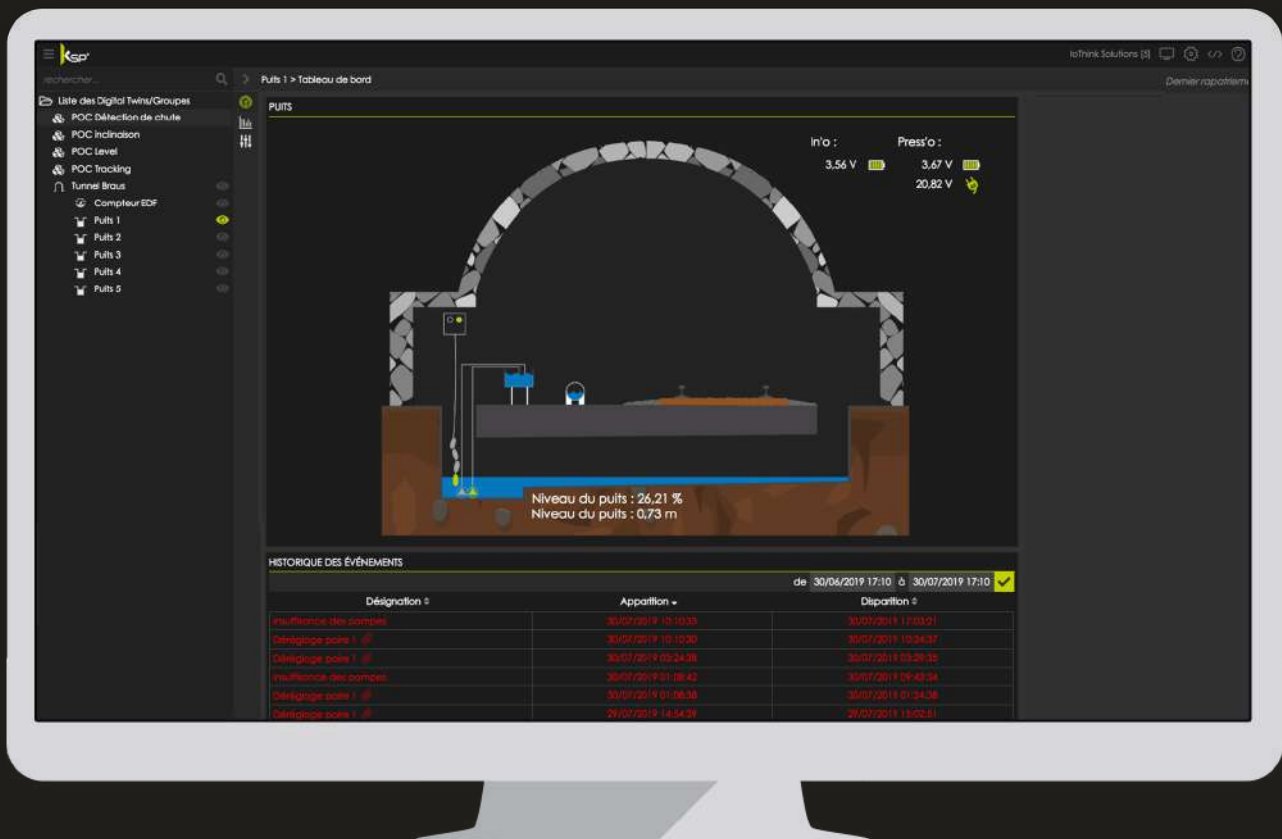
KSP

IoThink Solutions [3]

rechercher...

Puits 1 > Tableau de bord

Dernier rapatriem

Liste des Digital Twins/Groupes
POC Détection de chute
POC Inclinaison
POC Level
POC Tracking
Tunnel Braus
Compteur EDF
Puits 1
Puits 2
Puits 3
Puits 4
Puits 5

PUITS

In'o :
3,56 V

Press'o :
3,67 V
20,82 V

Niveau du puits : 26,21 %
Niveau du puits : 0,73 m

HISTORIQUE DES ÉVÉNEMENTS

de 30/06/2019 17:10 à 30/07/2019 17:10

| Désignation | Apparition | Disparition |
|---|---|---|
| Insuffisance des pompes | 30/07/2019 10:10:33 | 30/07/2019 17:03:01 |
| Déréglage poire 1 | 30/07/2019 10:10:30 | 30/07/2019 10:34:37 |
| Déréglage poire 1 | 30/07/2019 03:24:38 | 30/07/2019 03:29:35 |
| Insuffisance des pompes | 30/07/2019 01:08:42 | 30/07/2019 09:43:34 |
| Déréglage poire 1 | 30/07/2019 01:08:38 | 30/07/2019 01:34:38 |
| Déréglage poire 1 | 29/07/2019 14:54:39 | 29/07/2019 15:02:51 |